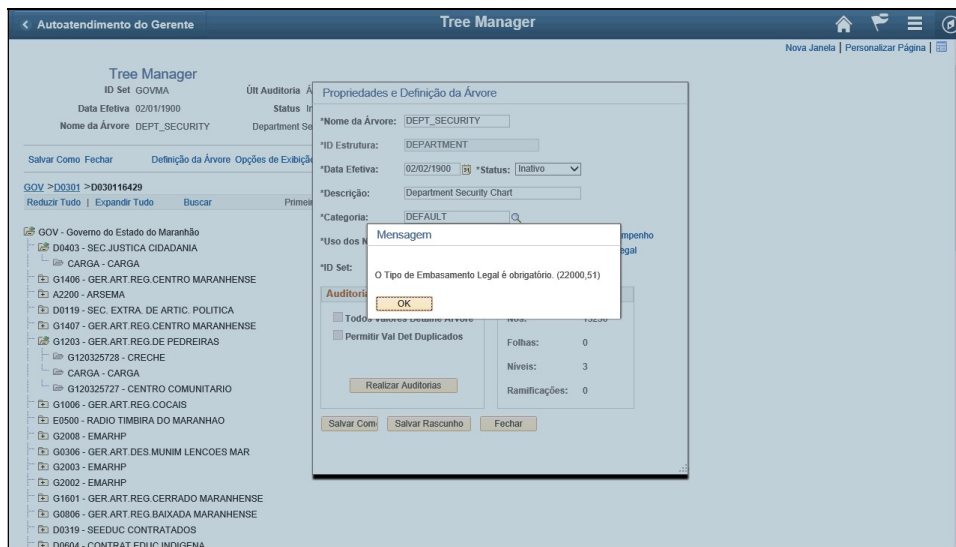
< Autoatendimento do Gerente

Tree Manager

Nova Janela | Personalizar Página |

Tree Manager

ID Set GOVMA

Últ Auditoria Á

Data Efetiva 02/01/1900

Status In

Nome da Árvore DEPT_SECURITY

Department Se

Salvar Como Fechar Definição da Árvore Opções de Exibiçã

GOV >D0301 >D030116429

Reduzir Tudo | Expandir Tudo Buscar Primei

GOV - Governo do Estado do Maranhão

D0403 - SEC.JUSTICA CIDADANIA

CARGA - CARGA

G1406 - GER.ART.REG.CENTRO MARANHENSE

A2200 - ARSEMA

D0119 - SEC. EXTRA. DE ARTIC. POLITICA

G1407 - GER.ART.REG.CENTRO MARANHENSE

G1203 - GER.ART.REG.DE PEDREIRAS

G120325728 - CRECHE

CARGA - CARGA

G120325727 - CENTRO COMUNITARIO

G1006 - GER.ART.REG.COCAIS

E0500 - RADIO TIMBIRA DO MARANHAO

G2008 - EMARHP

G0306 - GER.ART.DES.MUNIM LENCOES MAR

G2003 - EMARHP

G2002 - EMARHP

G1601 - GER.ART.REG.CERRADO MARANHENSE

G0806 - GER.ART.REG.BAIXADA MARANHENSE

D0319 - SEEDUC CONTRATADOS

D0604 - CONTRAT.EDUC.INDIGENA

Propriedades e Definição da Árvore

*Nome da Árvore: DEPT_SECURITY

*ID Estrutura: DEPARTMENT

*Data Efetiva: 02/02/1900 *Status: Inativo

*Descrição: Department Security Chart

*Categoria: DEFAULT

*Uso dos N

*ID Set:

mpenho

egal

Auditoria

Todos Valores Detalhe Árvore

Permitir Val Det Duplicados

Realizar Auditorias

Nós: 13256

Folhas: 0

Níveis: 3

Ramificações: 0

Salvar Com Salvar Rascunho Fechar

Mensagem

O Tipo de Embasamento Legal é obrigatório. (22000,51)

OK